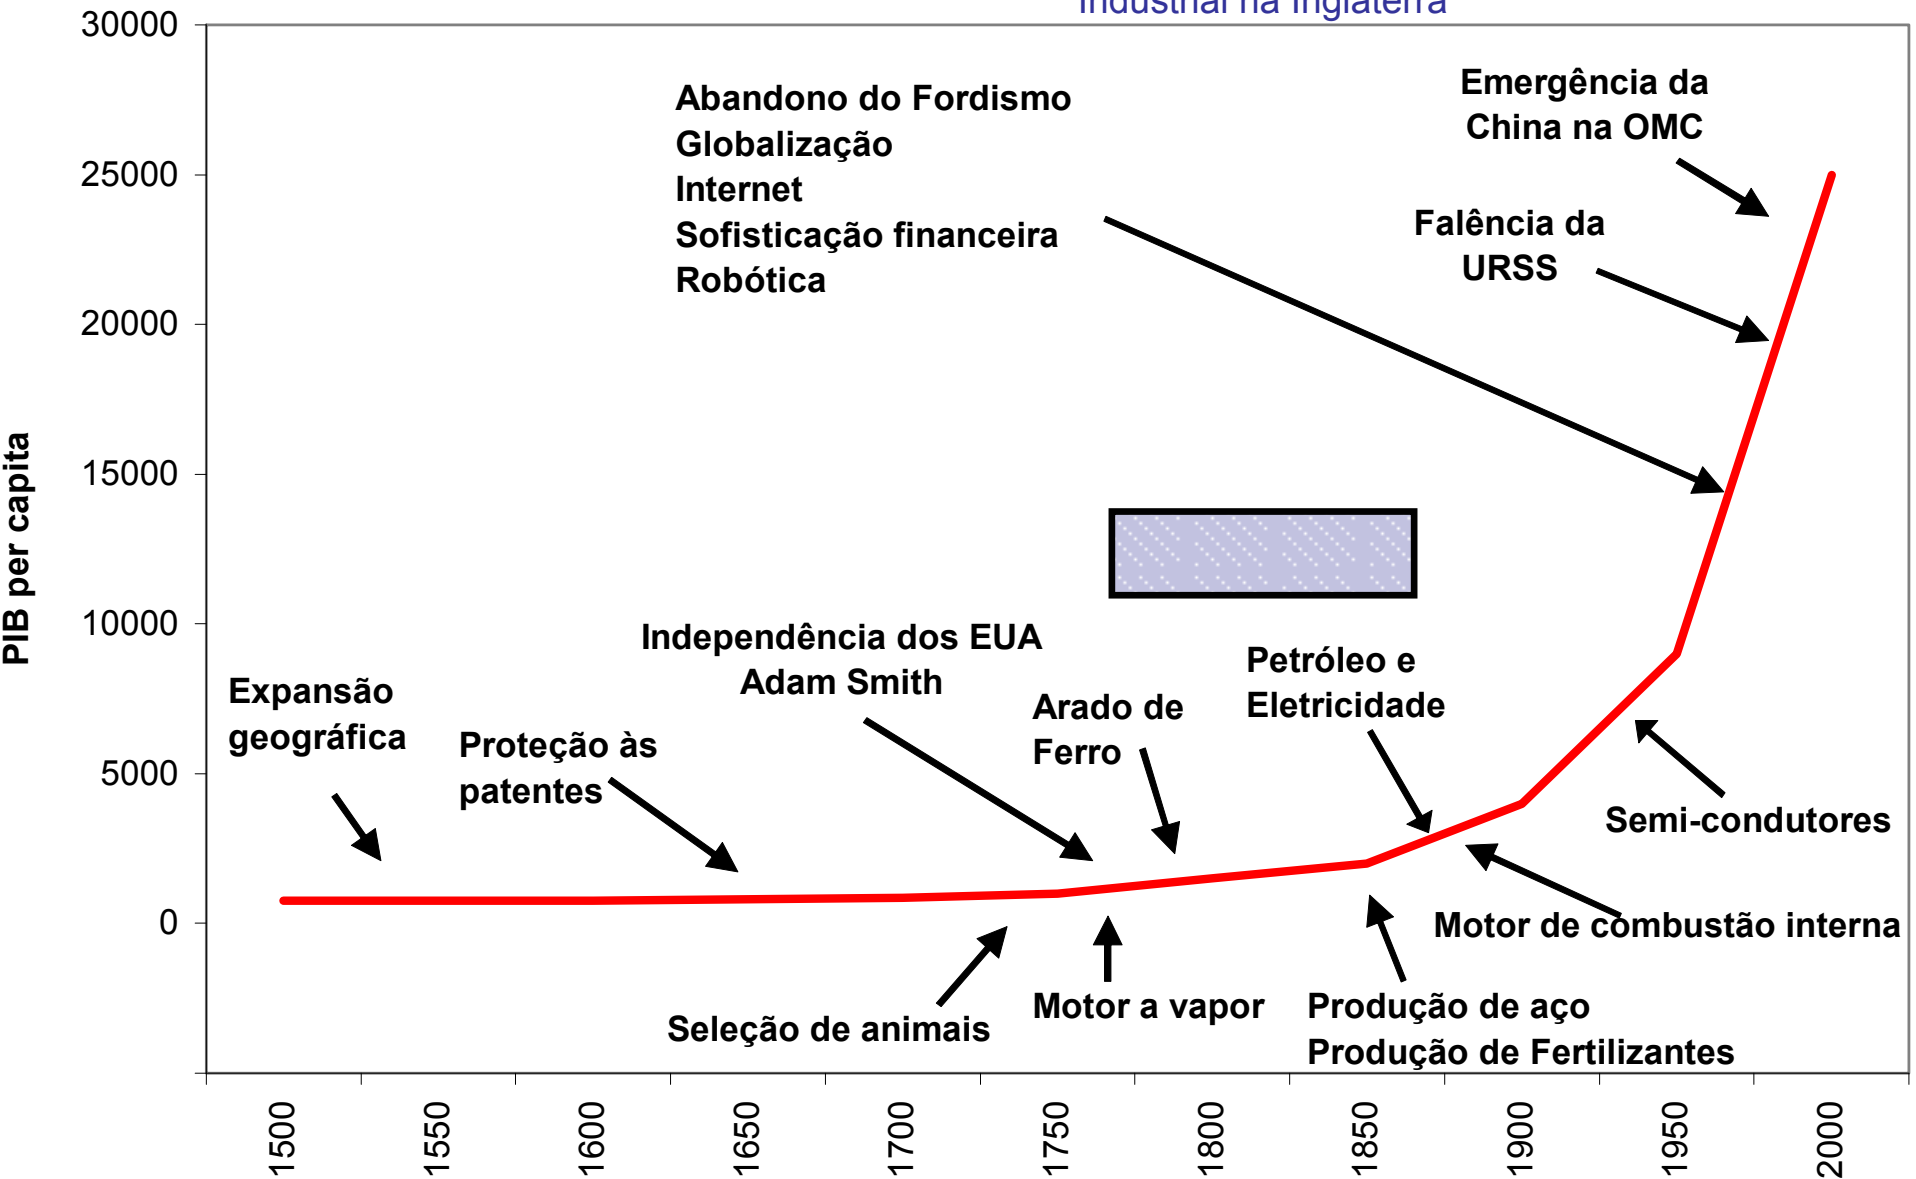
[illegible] Industrial na Inglaterra

30000
25000
20000
15000
10000
5000
0

PIB per capita

Abandono do Fordismo
Globalização
Internet
Sofisticação financeira
Robótica

Emergência da China na OMC

Falência da URSS

Independência dos EUA
Adam Smith

Petróleo e Eletricidade

Expansão geográfica

Proteção às patentes

Arado de Ferro

Semi-condutores

Motor de combustão interna

Seleção de animais

Motor a vapor

Produção de aço
Produção de Fertilizantes

1500
1550
1600
1650
1700
1750
1800
1850
1900
1950
2000